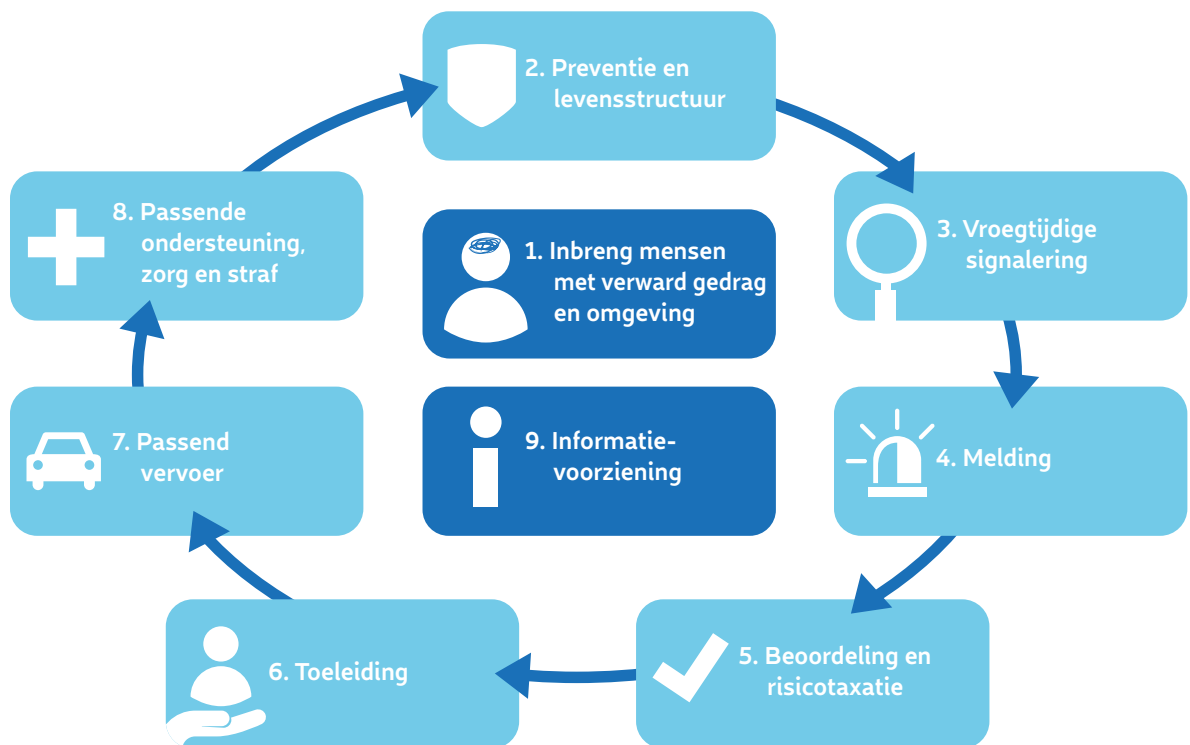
2. Preventie en levensstructuur

3. Vroegtijdige signalering

4. Melding

5. Beoordeling en risicotaxatie

6. Toeleiding

7. Passend vervoer

8. Passende ondersteuning, zorg en straf

1. Inbreng mensen met verward gedrag en omgeving

9. Informatievoorziening